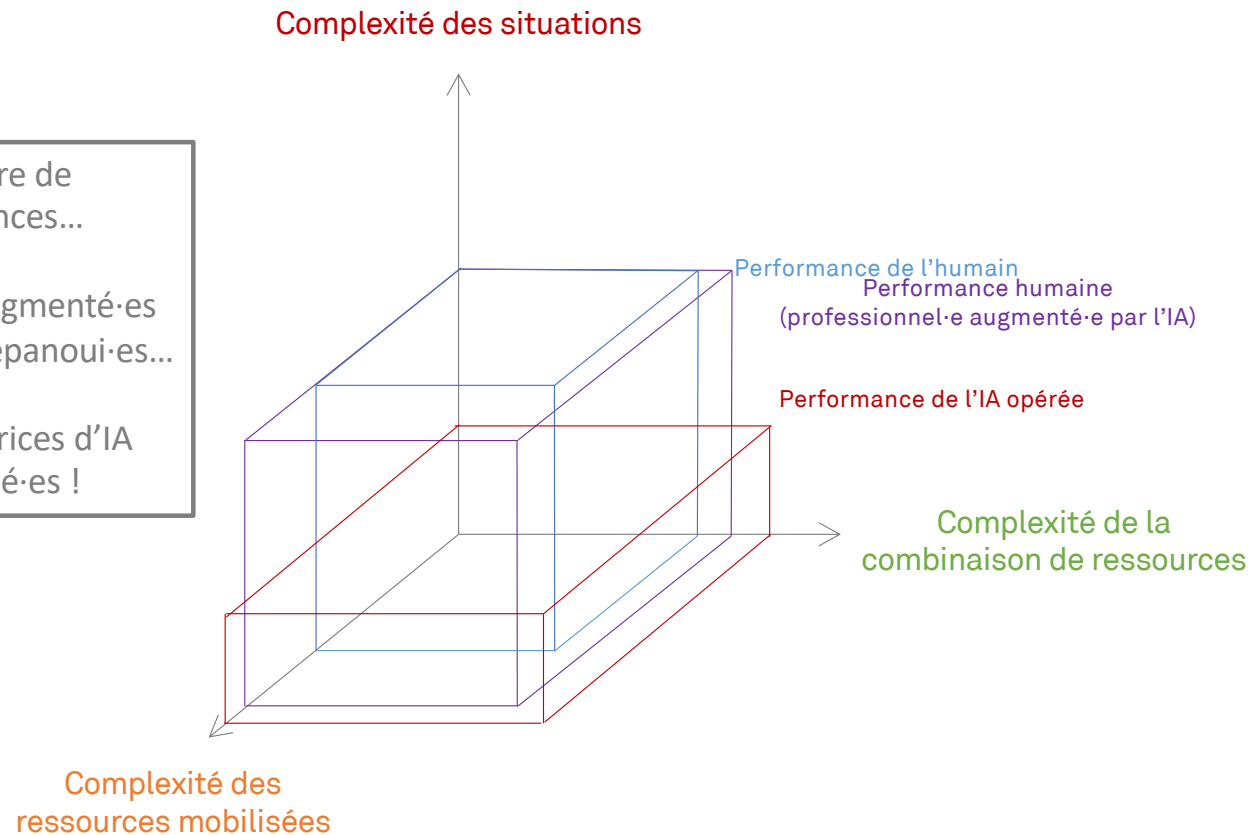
Complexité des situations

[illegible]re de
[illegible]nces…

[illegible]gmenté·es
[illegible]panoui·es…

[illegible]rices d'IA
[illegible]é·es !

Performance de l'humain

Performance humaine
(professionnel·e augmenté·e par l'IA)

Performance de l'IA opérée

Complexité de la combinaison de ressources

Complexité des ressources mobilisées